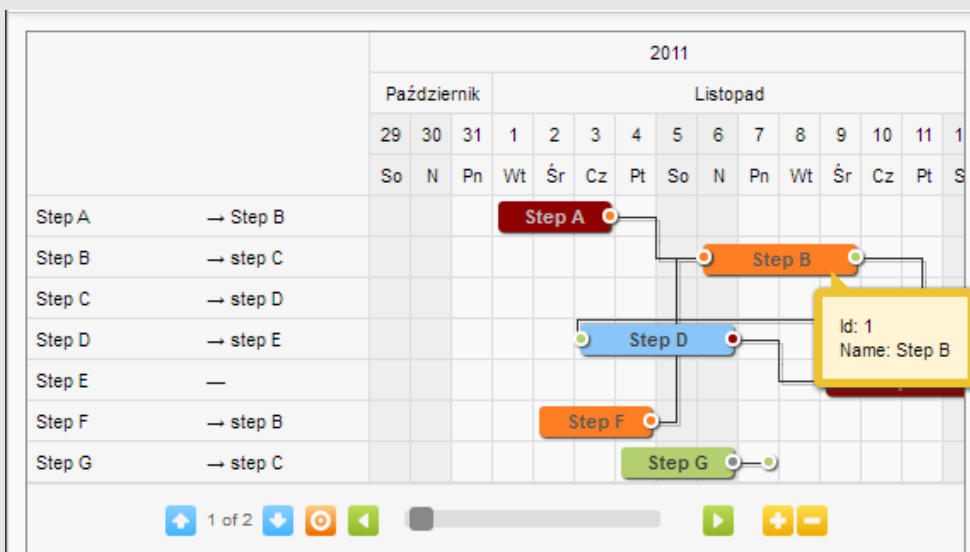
| | | 2011 | | | | | | | | | | | | |
|---|---|---|---|---|---|---|---|---|---|---|---|---|---|---|
| | | Październik | | | Listopad | | | | | | | | | |
| | | 29 | 30 | 31 | 1 | 2 | 3 | 4 | 5 | 6 | 7 | 8 | 9 | 10 | 11 | 1 |
| | | So | N | Pn | Wt | Śr | Cz | Pt | So | N | Pn | Wt | Śr | Cz | Pt | S |
| Step A | → Step B | | | | | | | | | | | | | | | |
| Step B | → step C | | | | | | | | | | | | | | | |
| Step C | → step D | | | | | | | | | | | | | | | |
| Step D | → step E | | | | | | | | | | | | | | | |
| Step E | — | | | | | | | | | | | | | | | |
| Step F | → step B | | | | | | | | | | | | | | | |
| Step G | → step C | | | | | | | | | | | | | | | |

Step A

Step B

Step D

Step F

Step G

Id: 1
Name: Step B

1 of 2